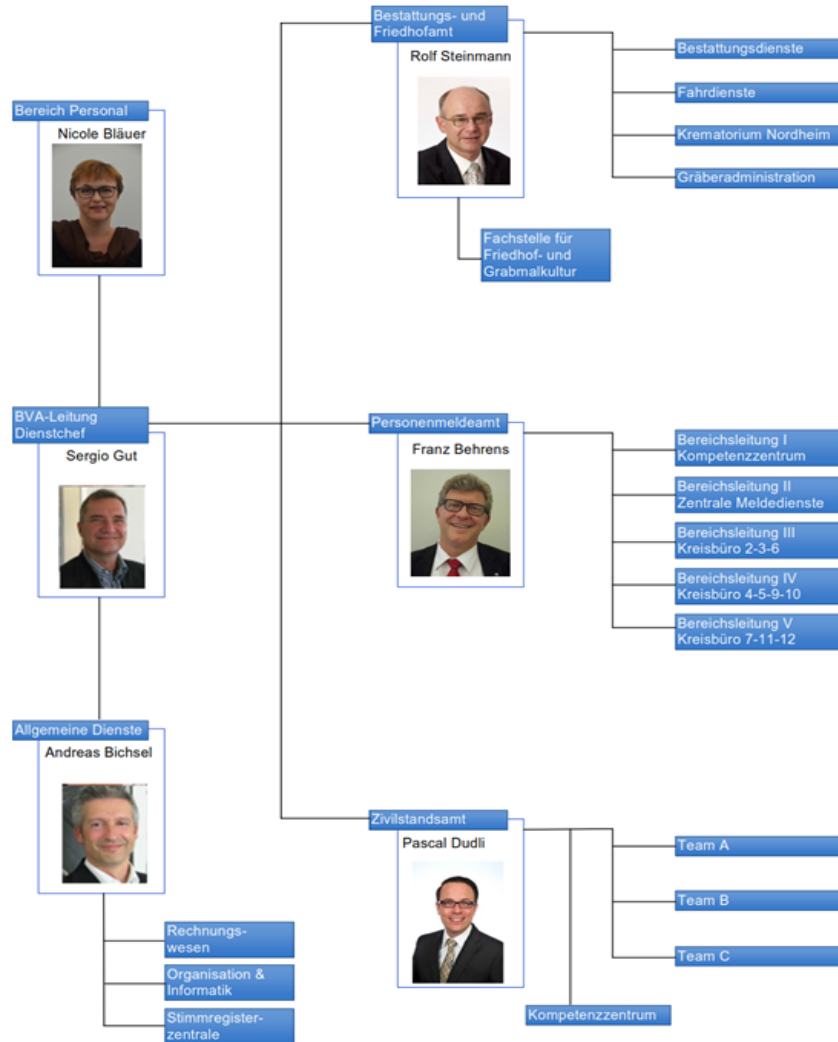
Bereich Personal
Nicole Bläuer

BVA-Leitung Dienstchef
Sergio Gut

Allgemeine Dienste
Andreas Bichsel

Rechnungswesen

Organisation & Informatik

Stimmregisterzentrale

Bestattungs- und Friedhofamt
Rolf Steinmann

Fachstelle für Friedhof- und Grabmalkultur

Bestattungsdienste

Fahrdienste

Krematorium Nordheim

Gräberadministration

Personenmeldeamt
Franz Behrens

Bereichsleitung I Kompetenzzentrum

Bereichsleitung II Zentrale Meldedienste

Bereichsleitung III Kreisbüro 2-3-6

Bereichsleitung IV Kreisbüro 4-5-9-10

Bereichsleitung V Kreisbüro 7-11-12

Zivilstandsamt
Pascal Dudli

Kompetenzzentrum

Team A

Team B

Team C